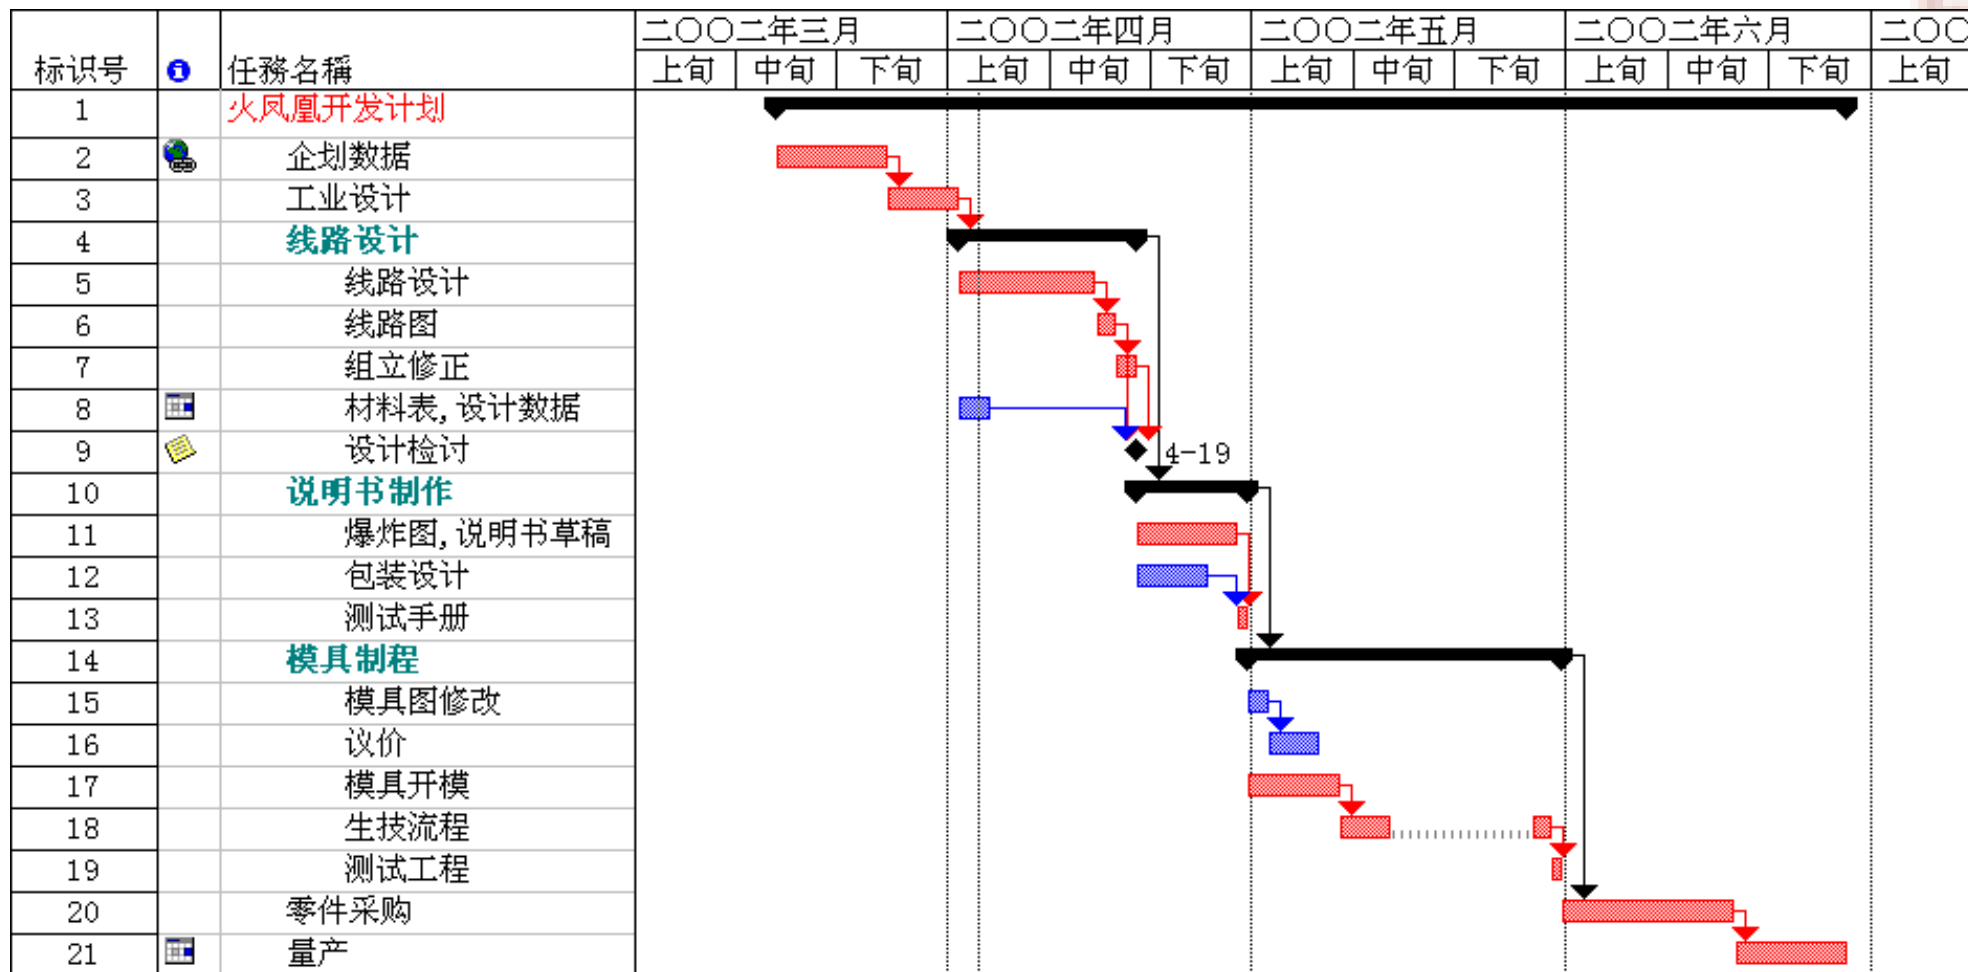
| 标识号 | | 任務名稱 |
|---|---|---|
| 1 | | 火凤凰开发计划 |
| 2 | | 企划数据 |
| 3 | | 工业设计 |
| 4 | | 线路设计 |
| 5 | | 线路设计 |
| 6 | | 线路图 |
| 7 | | 组立修正 |
| 8 | | 材料表，设计数据 |
| 9 | | 设计检讨 |
| 10 | | 说明书制作 |
| 11 | | 爆炸图，说明书草稿 |
| 12 | | 包装设计 |
| 13 | | 测试手册 |
| 14 | | 模具制程 |
| 15 | | 模具图修改 |
| 16 | | 议价 |
| 17 | | 模具开模 |
| 18 | | 生技流程 |
| 19 | | 测试工程 |
| 20 | | 零件采购 |
| 21 | | 量产 |

二〇〇二年三月 | 二〇〇二年四月 | 二〇〇二年五月 | 二〇〇二年六月 | 二〇〇
上旬 | 中旬 | 下旬 | 上旬 | 中旬 | 下旬 | 上旬 | 中旬 | 下旬 | 上旬 | 中旬 | 下旬 | 上旬

4-19